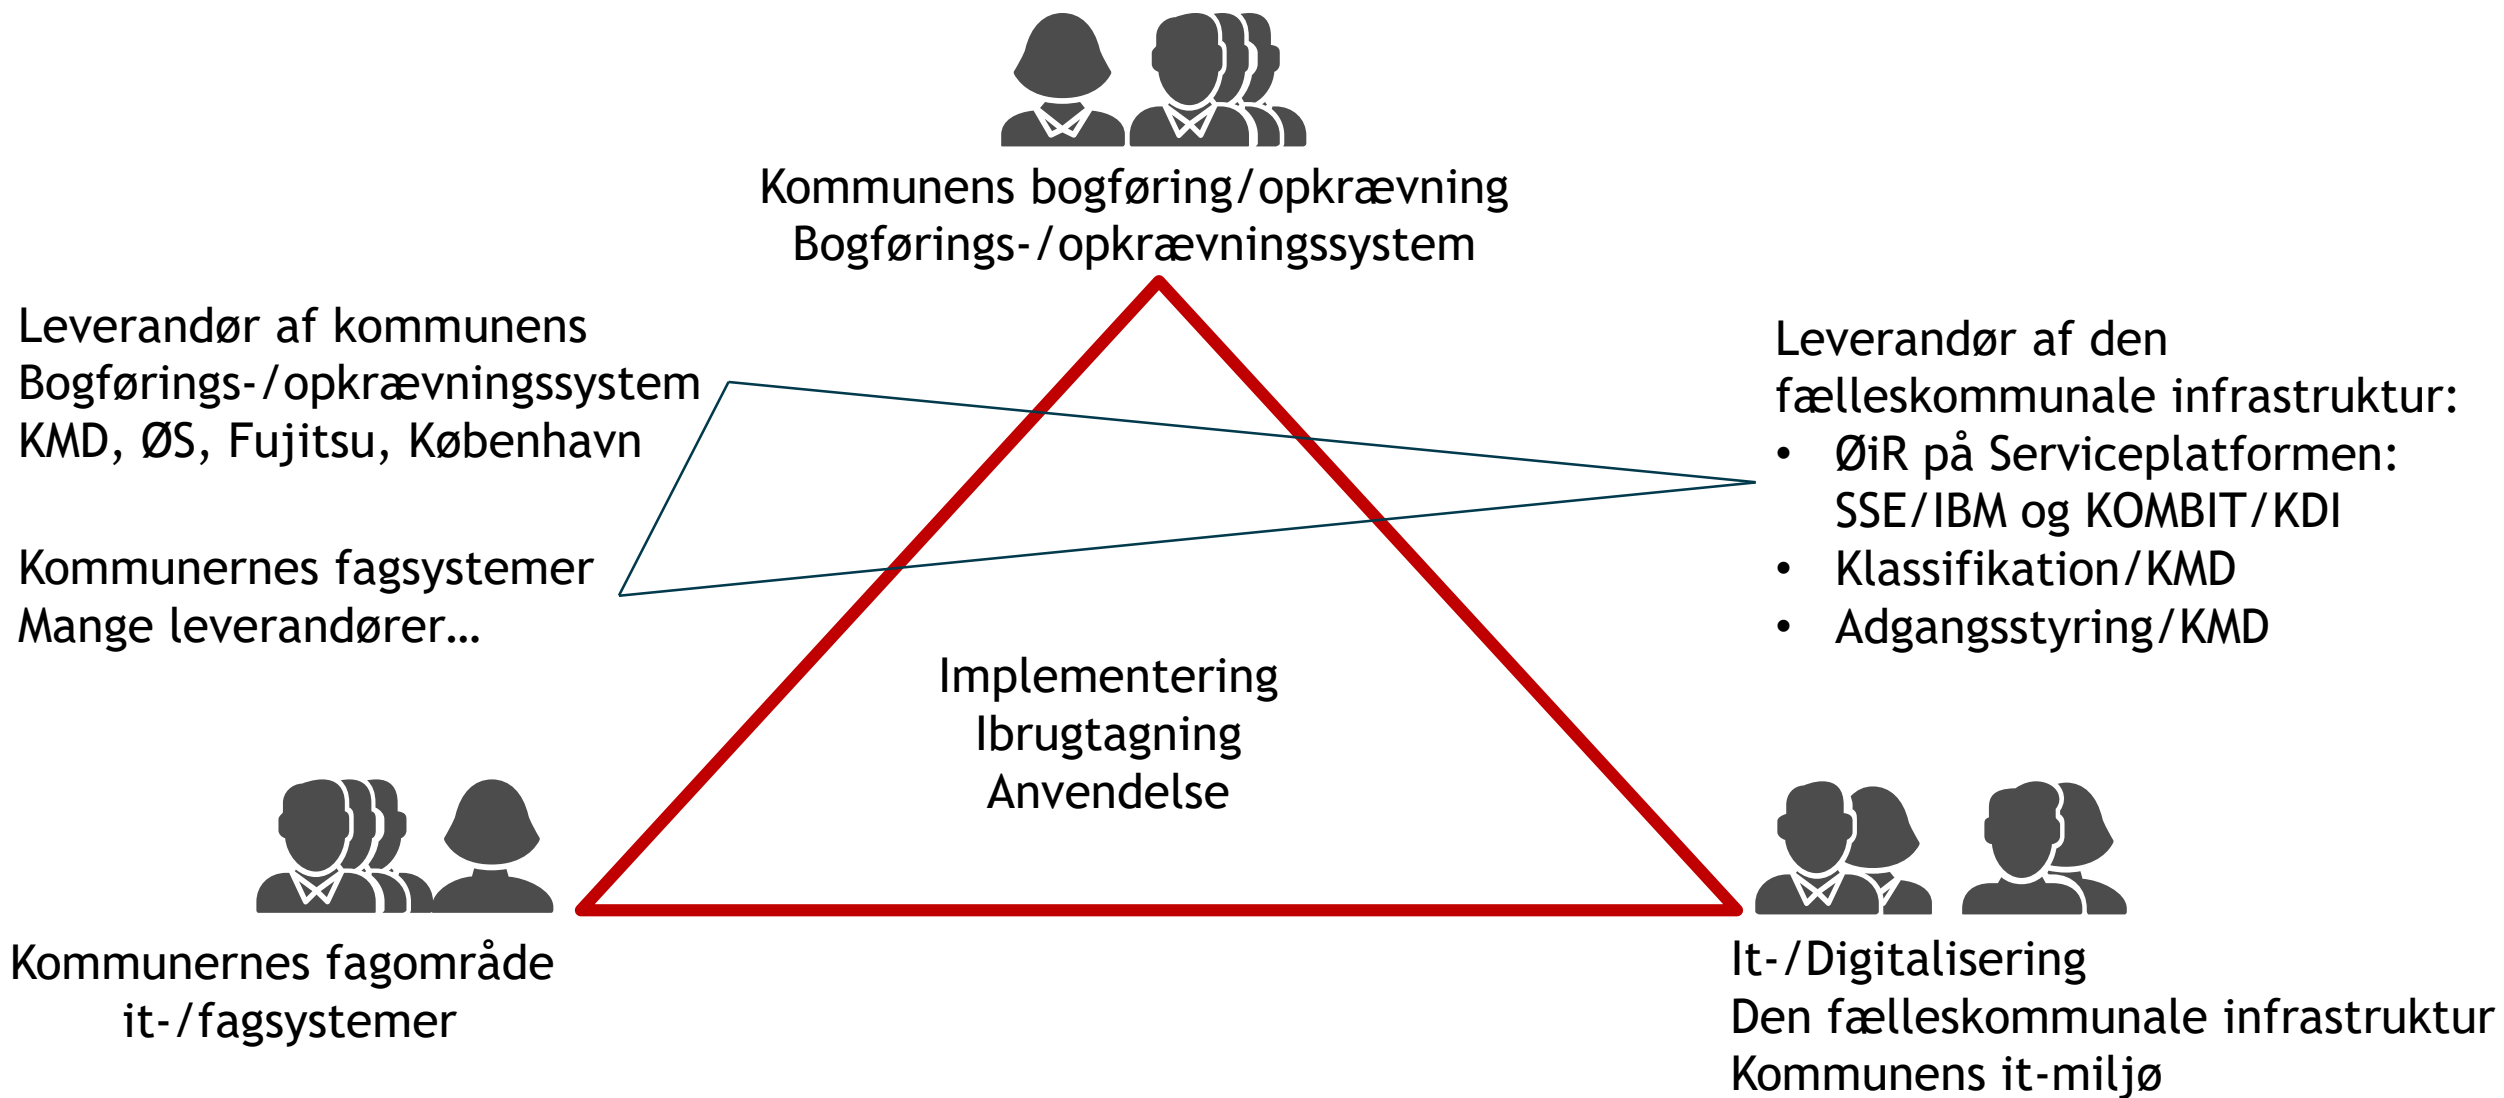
Kommunens bogføring/opkrævning
Bogførings-/opkrævningssystem

Leverandør af kommunens
Bogførings-/opkrævningssystem
KMD, ØS, Fujitsu, København

Kommunernes fagsystemer
Mange leverandører…

Leverandør af den fælleskommunale infrastruktur:
- ØiR på Serviceplatformen: SSE/IBM og KOMBIT/KDI
- Klassifikation/KMD
- Adgangsstyring/KMD

Implementering
Ibrugtagning
Anvendelse

Kommunernes fagområde
it-/fagsystemer

It-/Digitalisering
Den fælleskommunale infrastruktur
Kommunens it-miljø